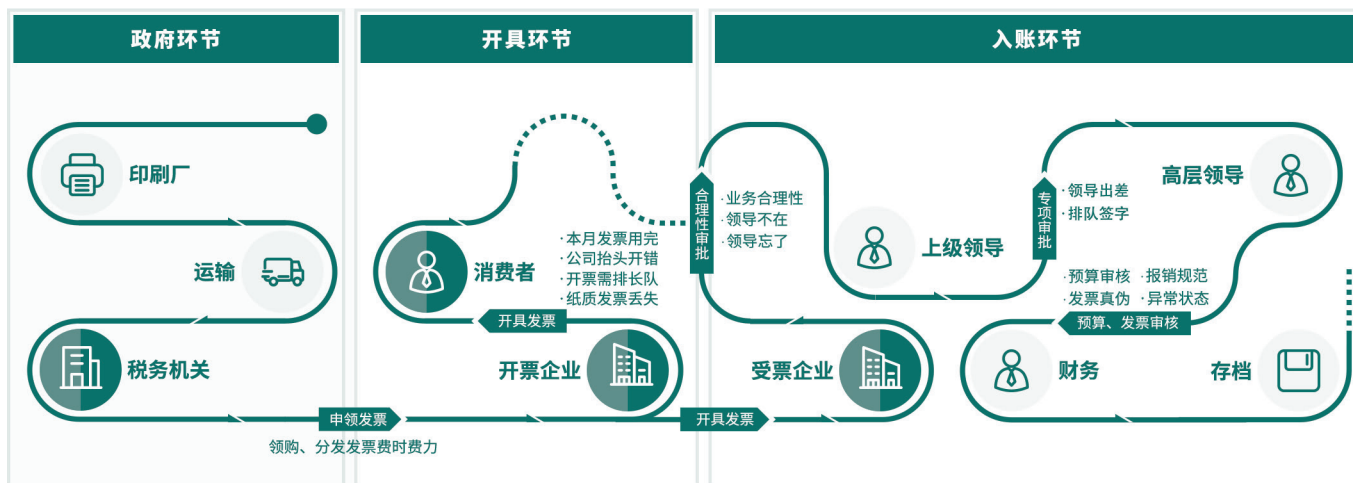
政府环节

开具环节

入账环节

印刷厂

运输

税务机关

申领发票

领购、分发发票费时费力

消费者

· 本月发票用完
· 公司抬头开错
· 开票需排长队
· 纸质发票丢失

开具发票

开票企业

开具发票

合理性审批

· 业务合理性
· 领导不在
· 领导忘了

受票企业

上级领导

专项审批

· 领导出差
· 排队签字

高层领导

· 预算审核 · 报销规范
· 发票真伪 · 异常状态

预算、发票审核

财务

存档